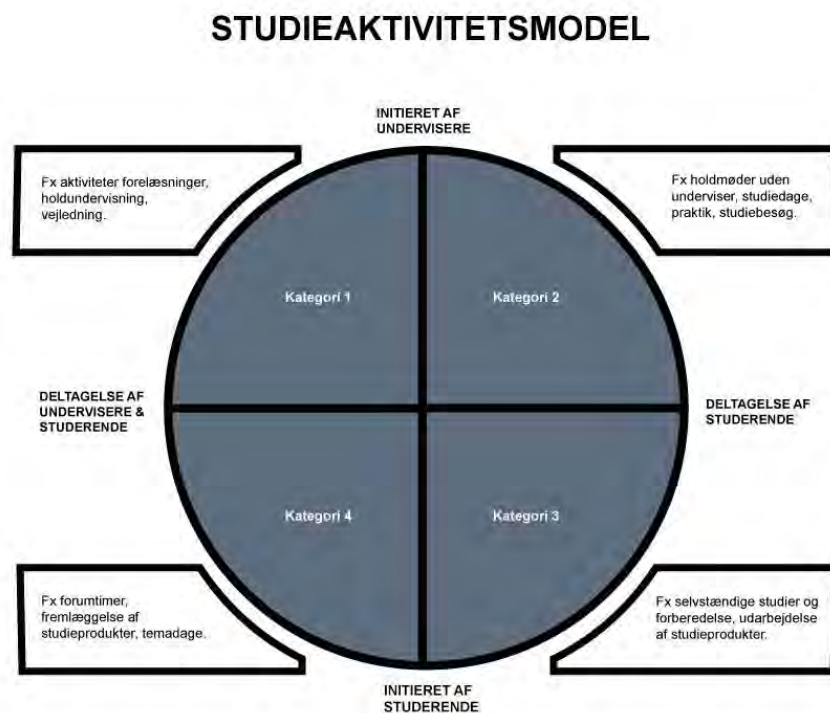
STUDIEAKTIVITETSMODEL

INITIERET AF UNDERVISERE

Fx aktiviteter forelæsninger, holdundervisning, vejledning.

Fx holdmøder uden underviser, studiedage, praktik, studiebesøg.

Kategori 1

Kategori 2

DELTAGELSE AF UNDERVISERE & STUDERENDE

DELTAGELSE AF STUDERENDE

Kategori 4

Kategori 3

Fx forumtimer, fremlæggelse af studieprodukter, temadage.

Fx selvstændige studier og forberedelse, udarbejdelse af studieprodukter.

INITIERET AF STUDERENDE